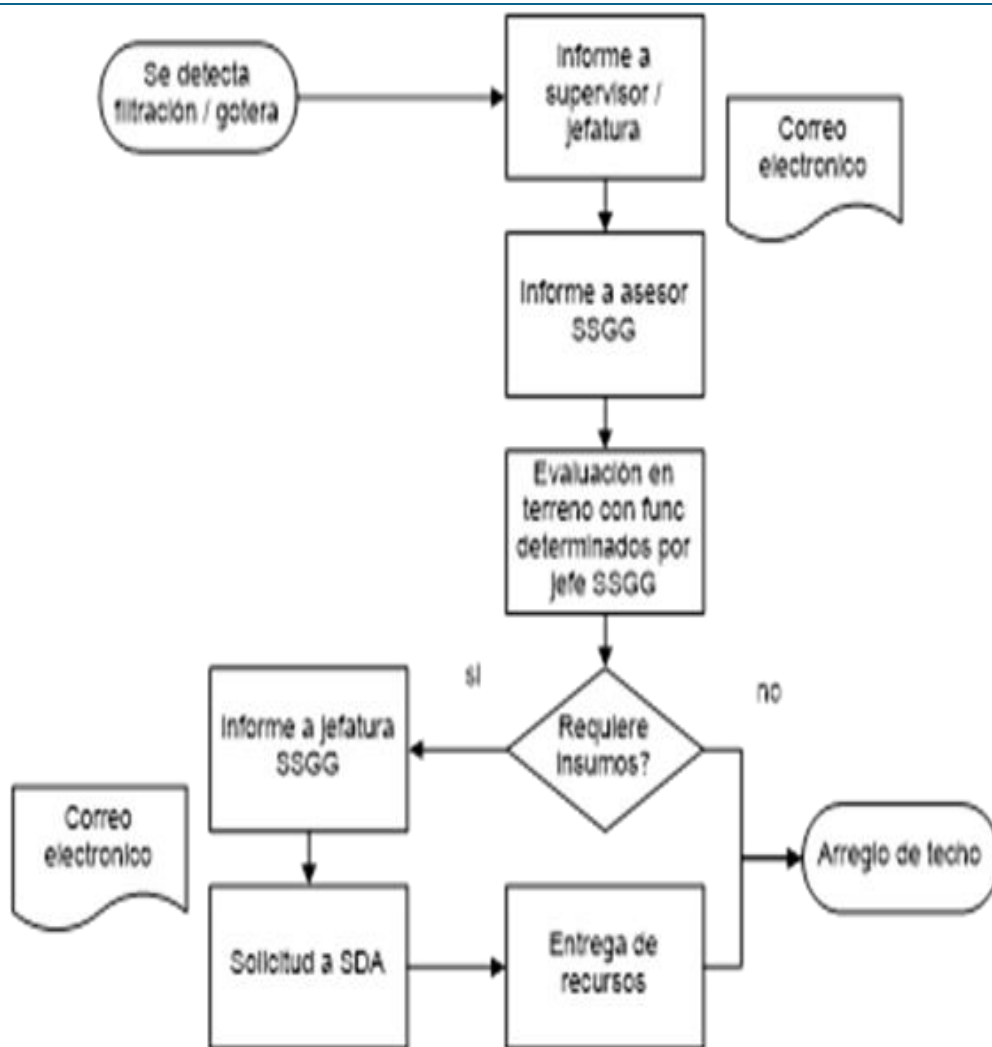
Se detecta filtración / gotera

Informe a supervisor / jefatura

Correo electronico

Informe a asesor SSGG

Evaluación en terreno con func determinados por jefe SSGG

si

no

Requiere insumos?

Informe a jefatura SSGG

Correo electronico

Arreglo de techo

Solicitud a SDA

Entrega de recursos